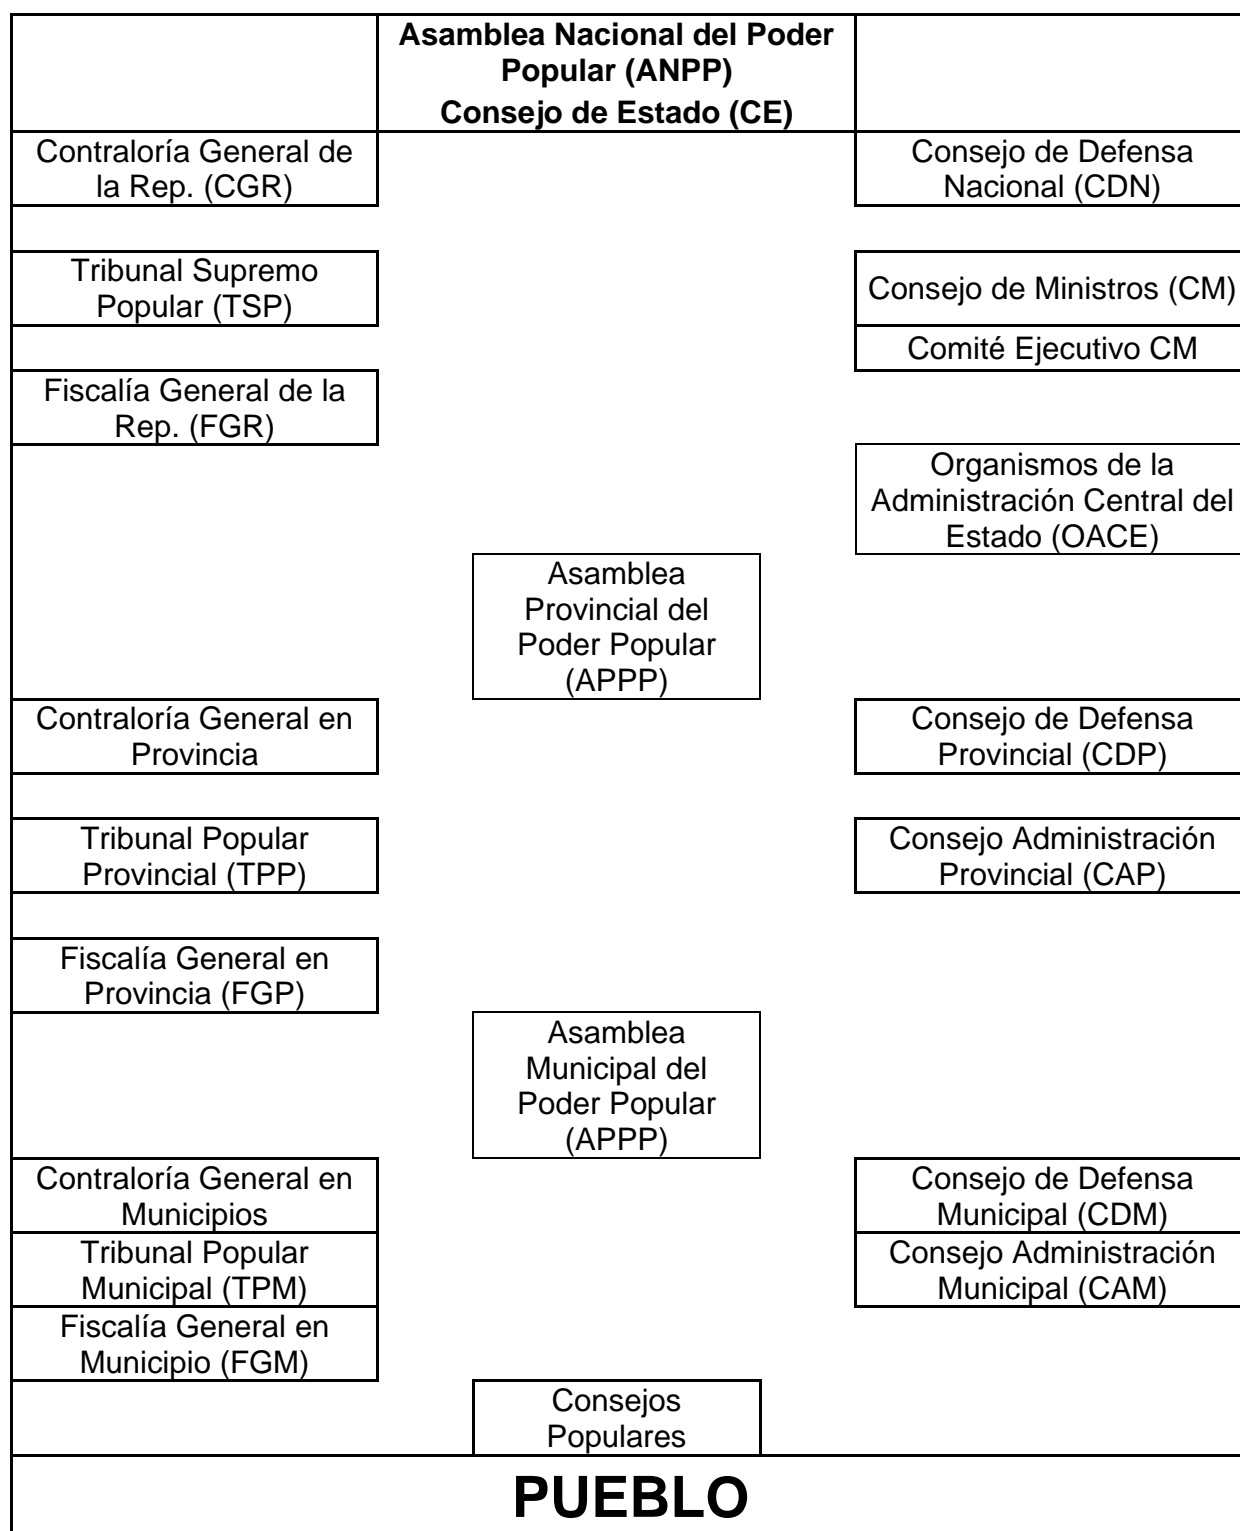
Asamblea Nacional del Poder Popular (ANPP)
Consejo de Estado (CE)

Contraloría General de la Rep. (CGR)

Consejo de Defensa Nacional (CDN)

Tribunal Supremo Popular (TSP)

Consejo de Ministros (CM)

Comité Ejecutivo CM

Fiscalía General de la Rep. (FGR)

Organismos de la Administración Central del Estado (OACE)

Asamblea Provincial del Poder Popular (APPP)

Contraloría General en Provincia

Consejo de Defensa Provincial (CDP)

Tribunal Popular Provincial (TPP)

Consejo Administración Provincial (CAP)

Fiscalía General en Provincia (FGP)

Asamblea Municipal del Poder Popular (APPP)

Contraloría General en Municipios

Consejo de Defensa Municipal (CDM)

Tribunal Popular Municipal (TPM)

Consejo Administración Municipal (CAM)

Fiscalía General en Municipio (FGM)

Consejos Populares

PUEBLO